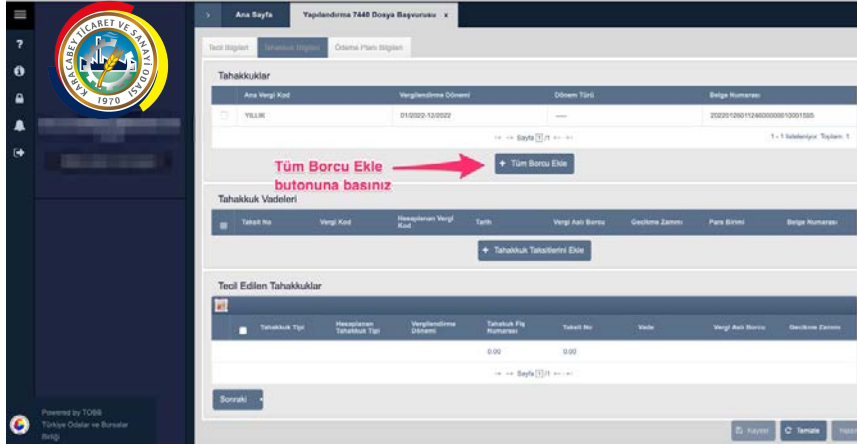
KARACABEY TİCARET VE SANAYİ ODASI 1970

Ana Sayfa

Yapılandırma 7440 Dosya Başvurusu x

Tecil Bilgileri | Tahakkuk Bilgileri | Ödeme Planı Bilgileri

Tahakkuklar

| | Ana Vergi Kod | Vergilendirme Dönemi | Dönem Türü | Belge Numarası |
|---|---|---|---|---|
| | YILLIK | 01/2022-12/2022 | ---- | 20220126011246000000810051595 |

Sayfa 1 /1

1 - 1 listeleniyor, Toplam: 1

+ Tüm Borcu Ekle

Tüm Borcu Ekle butonuna basınız

Tahakkuk Vadeleri

| | Taksit No | Vergi Kod | Hesaplanan Vergi Kod | Tarih | Vergi Aslı Borcu | Gecikme Zammı | Para Birimi | Belge Numarası |
|---|---|---|---|---|---|---|---|---|

+ Tahakkuk Taksitlerini Ekle

Tecil Edilen Tahakkuklar

| | Tahakkuk Tipi | Hesaplanan Tahakkuk Tipi | Vergilendirme Dönemi | Tahakkuk Fiş Numarası | Taksit No | Vade | Vergi Aslı Borcu | Gecikme Zammı |
|---|---|---|---|---|---|---|---|---|
| | | | | 0.00 | 0.00 | | | |

Sayfa 1 /1

Sonraki

Powered by TOBB Türkiye Odalar ve Borsalar Birliği

Kaydet | Temizle | Hazır